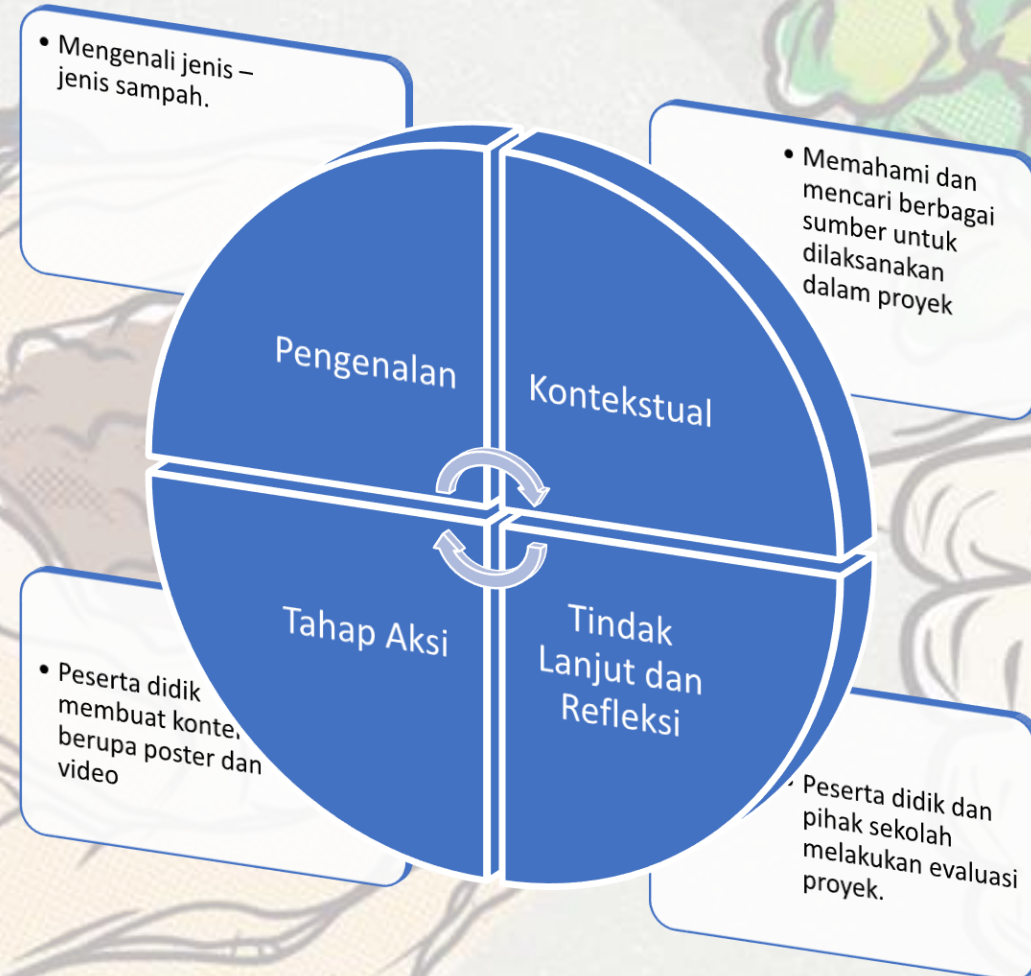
• Mengenali jenis – jenis sampah.

• Memahami dan mencari berbagai sumber untuk dilaksanakan dalam proyek

Pengenalan

Kontekstual

Tahap Aksi

Tindak Lanjut dan Refleksi

• Peserta didik membuat konte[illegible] berupa poster dan video

• Peserta didik dan pihak sekolah melakukan evaluasi proyek.